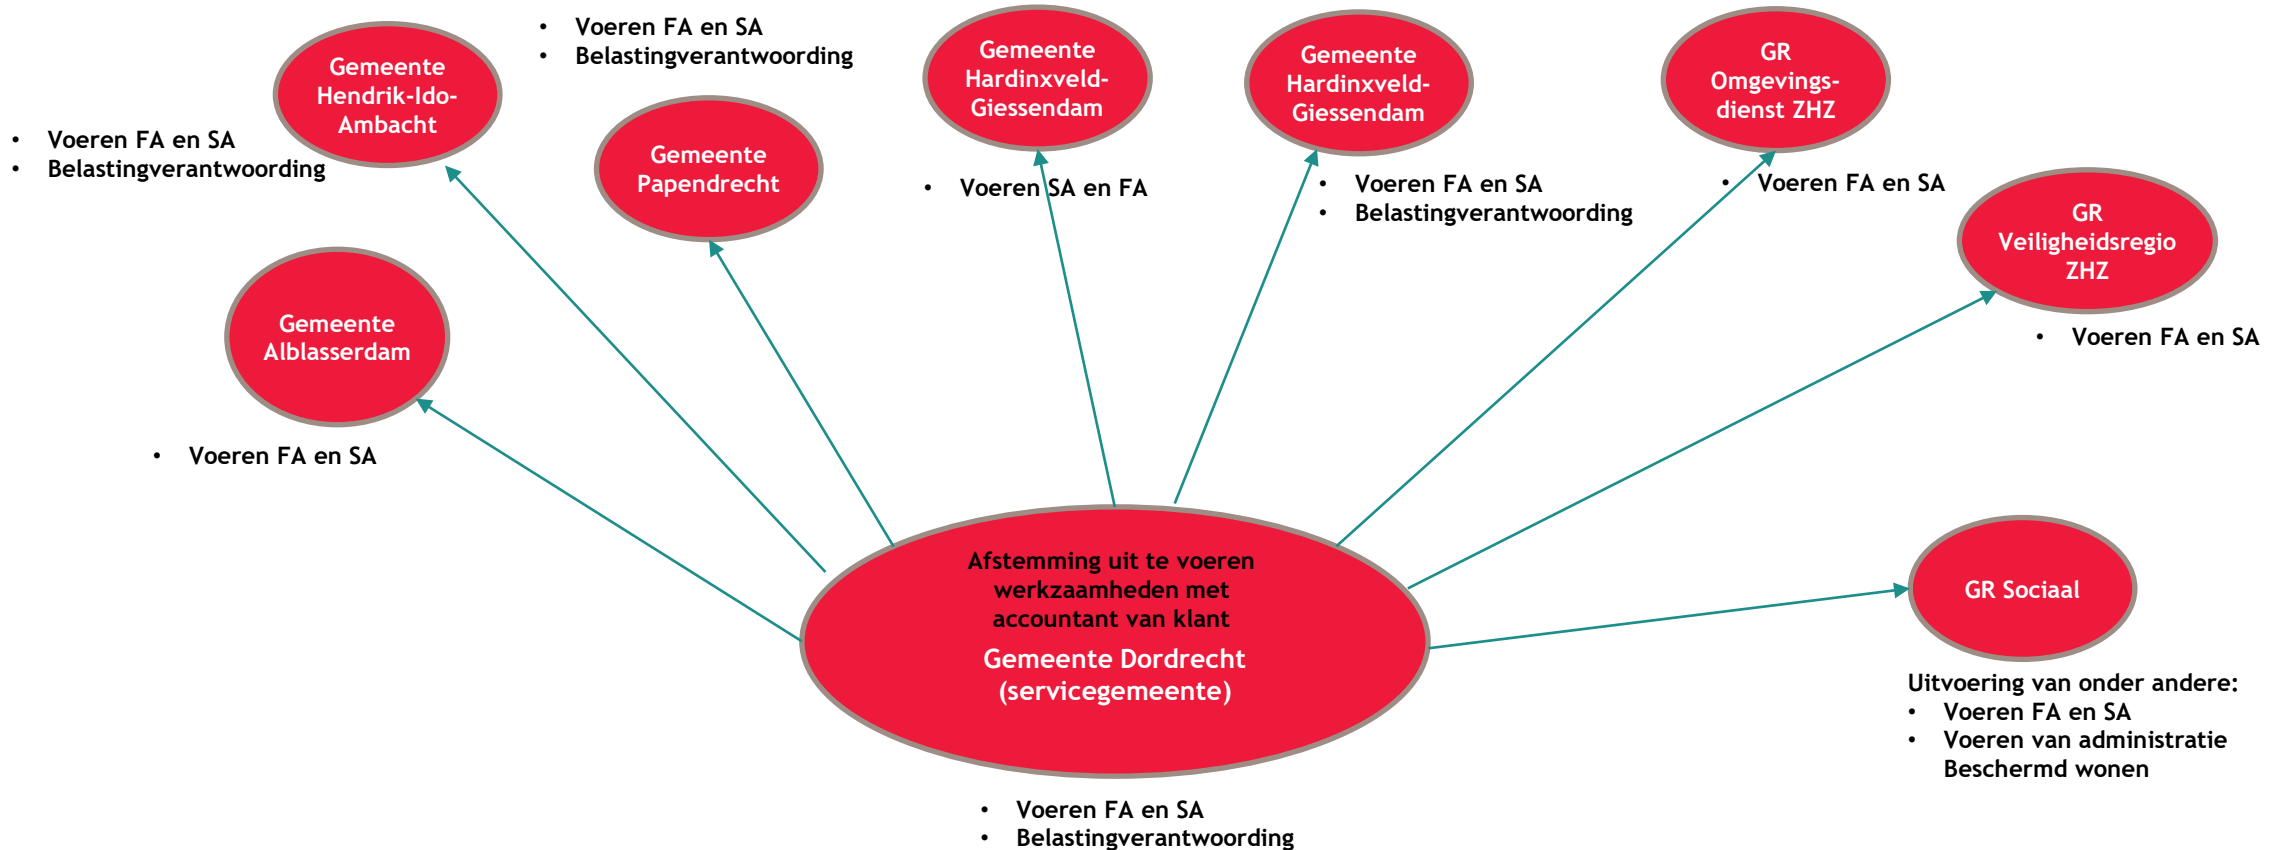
- Voeren FA en SA
- Belastingverantwoording

Gemeente Hendrik-Ido-Ambacht

- Voeren FA en SA
- Belastingverantwoording

Gemeente Papendrecht

Gemeente Hardinxveld-Giessendam

- Voeren SA en FA

Gemeente Hardinxveld-Giessendam

- Voeren FA en SA
- Belastingverantwoording

GR Omgevings-dienst ZHZ

- Voeren FA en SA

GR Veiligheidsregio ZHZ

- Voeren FA en SA

Gemeente Alblasserdam

- Voeren FA en SA

Afstemming uit te voeren werkzaamheden met accountant van klant

Gemeente Dordrecht (servicegemeente)

- Voeren FA en SA
- Belastingverantwoording

GR Sociaal

Uitvoering van onder andere:
- Voeren FA en SA
- Voeren van administratie Beschermd wonen